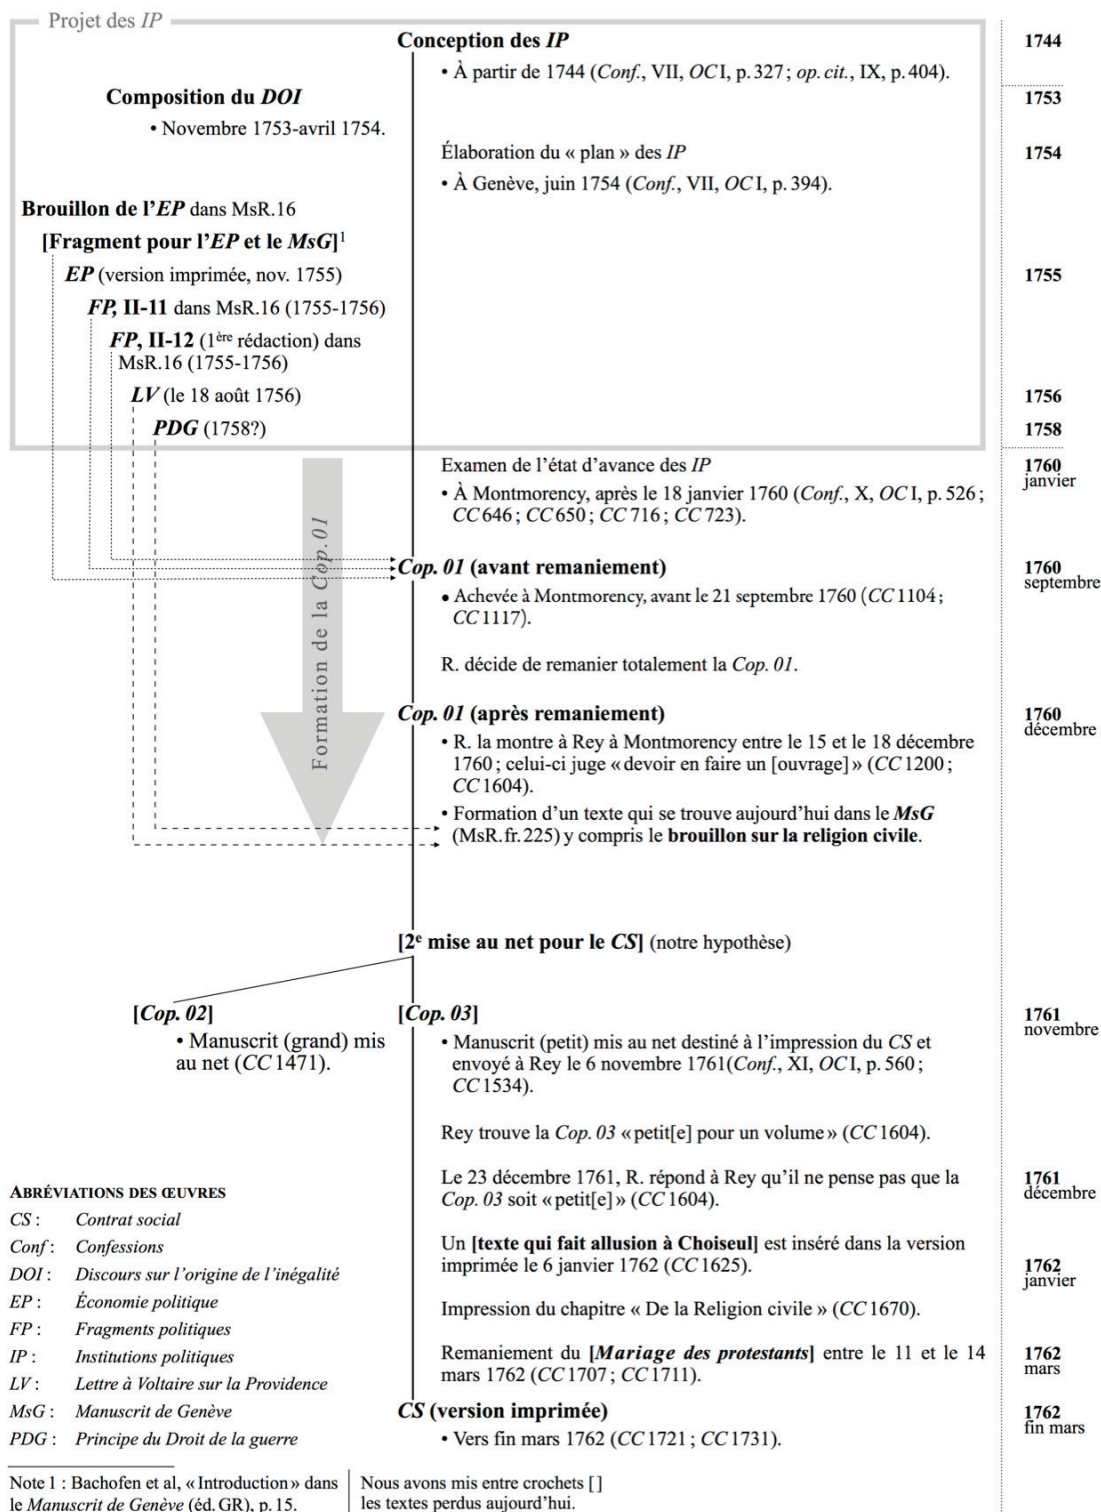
Projet des *IP*

Conception des *IP*

• À partir de 1744 (*Conf.*, VII, *OC* I, p. 327 ; *op. cit.*, IX, p. 404).

1744

Composition du *DOI*

• Novembre 1753-avril 1754.

1753

Élaboration du « plan » des *IP*

• À Genève, juin 1754 (*Conf.*, VII, *OC* I, p. 394).

1754

Brouillon de l'*EP* dans MsR.16

[Fragment pour l'*EP* et le *MsG*]$^1$

*EP* (version imprimée, nov. 1755)

1755

*FP*, II-11 dans MsR.16 (1755-1756)

*FP*, II-12 (1$^{ère}$ rédaction) dans MsR.16 (1755-1756)

*LV* (le 18 août 1756)

1756

*PDG* (1758?)

1758

Examen de l'état d'avance des *IP*

• À Montmorency, après le 18 janvier 1760 (*Conf.*, X, *OC* I, p. 526 ; *CC* 646 ; *CC* 650 ; *CC* 716 ; *CC* 723).

1760 janvier

Formation de la *Cop. 01*

*Cop. 01* (avant remaniement)

• Achevée à Montmorency, avant le 21 septembre 1760 (*CC* 1104 ; *CC* 1117).

1760 septembre

R. décide de remanier totalement la *Cop. 01*.

*Cop. 01* (après remaniement)

• R. la montre à Rey à Montmorency entre le 15 et le 18 décembre 1760 ; celui-ci juge « devoir en faire un [ouvrage] » (*CC* 1200 ; *CC* 1604).

1760 décembre

• Formation d'un texte qui se trouve aujourd'hui dans le *MsG* (MsR.fr.225) y compris le brouillon sur la religion civile.

[2$^e$ mise au net pour le *CS*] (notre hypothèse)

[*Cop. 02*]

• Manuscrit (grand) mis au net (*CC* 1471).

[*Cop. 03*]

• Manuscrit (petit) mis au net destiné à l'impression du *CS* et envoyé à Rey le 6 novembre 1761(*Conf.*, XI, *OC* I, p. 560 ; *CC* 1534).

1761 novembre

Rey trouve la *Cop. 03* « petit[e] pour un volume » (*CC* 1604).

Le 23 décembre 1761, R. répond à Rey qu'il ne pense pas que la *Cop. 03* soit « petit[e] » (*CC* 1604).

1761 décembre

Un [texte qui fait allusion à Choiseul] est inséré dans la version imprimée le 6 janvier 1762 (*CC* 1625).

1762 janvier

Impression du chapitre « De la Religion civile » (*CC* 1670).

Remaniement du [*Mariage des protestants*] entre le 11 et le 14 mars 1762 (*CC* 1707 ; *CC* 1711).

1762 mars

*CS* (version imprimée)

• Vers fin mars 1762 (*CC* 1721 ; *CC* 1731).

1762 fin mars

ABRÉVIATIONS DES ŒUVRES
*CS* : *Contrat social*
*Conf* : *Confessions*
*DOI* : *Discours sur l'origine de l'inégalité*
*EP* : *Économie politique*
*FP* : *Fragments politiques*
*IP* : *Institutions politiques*
*LV* : *Lettre à Voltaire sur la Providence*
*MsG* : *Manuscrit de Genève*
*PDG* : *Principe du Droit de la guerre*

Note 1 : Bachofen et al, « Introduction » dans le *Manuscrit de Genève* (éd. GR), p. 15.

Nous avons mis entre crochets [] les textes perdus aujourd'hui.